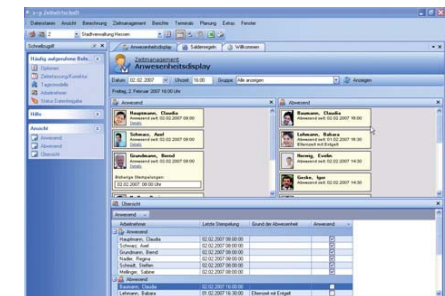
x-rp Zeitwirtschaft

Dateiname Ansicht Berechnung Zeitmanagement Berichte Terminals Planung Extras Fenster

2 Stadtverwaltung Hessen

Schnellzugriff

Häufig aufgerufene Befe...

Optionen

Zeiterfassung/Korrektur

Tagesmodelle

Arbeitnehmer

Status Datenbgabe

Hilfe

Ansicht

Anwesend

Abwesend

Übersicht

Anwesenheitsdisplay Saldenregeln Willkommen

Zeitmanagement

Anwesenheitsdisplay

Datum: 02.02.2007 Uhrzeit: 16:00 Gruppe: Alle anzeigen Anzeigen

Freitag, 2. Februar 2007 16:00 Uhr

Anwesend

Hauptmann, Claudia
Anwesend seit 02.02.2007 08:00
Details

Schwarz, Axel
Anwesend seit 02.02.2007 08:00
Details

Grundmann, Bernd
Anwesend seit 02.02.2007 08:00
Details

Bisherige Stempelungen:
02.02.2007 08:00 Uhr

Abwesend

Baumann, Claudia
Abwesend seit 02.02.2007 15:30

Lehmann, Barbara
Abwesend seit 01.02.2007 16:30
Dienstreise mit Endzeit

Hornig, Evelin
Abwesend seit 02.02.2007 14:30

Gecke, Igor
Abwesend seit 02.02.2007 14:30

Übersicht

Anwesend

| Arbeitnehmer | Letzte Stempelung | Grund der Abwesenheit | Anwesend |
|---|---|---|---|
| Anwesend | | | |
| Hauptmann, Claudia | 02.02.2007 08:00:00 | | |
| Schwarz, Axel | 02.02.2007 08:00:00 | | |
| Grundmann, Bernd | 02.02.2007 08:00:00 | | |
| Haufe, Regina | 02.02.2007 08:00:00 | | |
| Schmidt, Steffen | 02.02.2007 08:00:00 | | |
| Mellinger, Sabine | 02.02.2007 08:00:00 | | |
| Abwesend | | | |
| Baumann, Claudia | 02.02.2007 15:30:00 | | |
| Lehmann, Barbara | 01.02.2007 16:30:00 | Dienstreise mit Endzeit | |